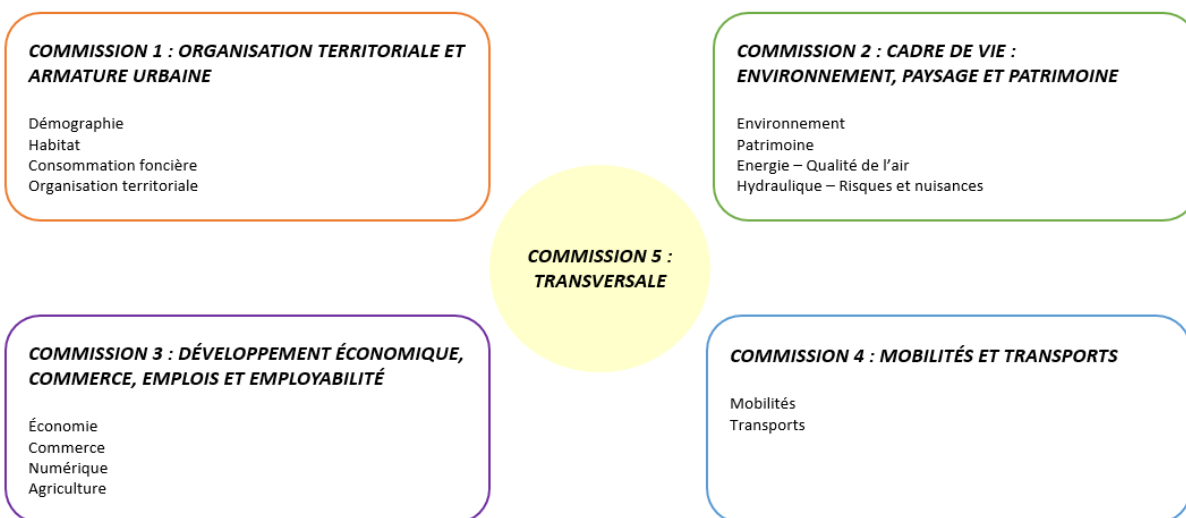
COMMISSION 1 : ORGANISATION TERRITORIALE ET ARMATURE URBAINE

Démographie
Habitat
Consommation foncière
Organisation territoriale

COMMISSION 2 : CADRE DE VIE : ENVIRONNEMENT, PAYSAGE ET PATRIMOINE

Environnement
Patrimoine
Energie – Qualité de l'air
Hydraulique – Risques et nuisances

COMMISSION 5 : TRANSVERSALE

COMMISSION 3 : DÉVELOPPEMENT ÉCONOMIQUE, COMMERCE, EMPLOIS ET EMPLOYABILITÉ

Économie
Commerce
Numérique
Agriculture

COMMISSION 4 : MOBILITÉS ET TRANSPORTS

Mobilités
Transports